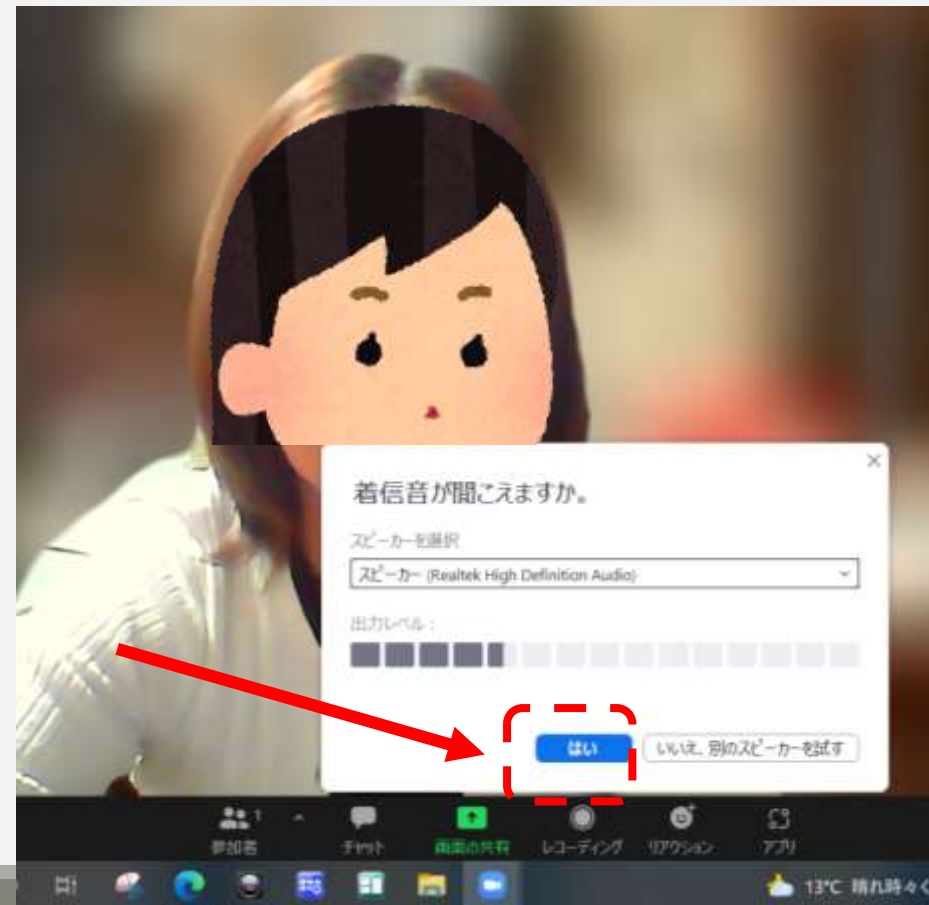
着信音が聞こえますか。

スピーカーを選択

スピーカー (Realtek High Definition Audio)

出力レベル：

はい

いいえ、別のスピーカーを試す

1

参加者

チャット

画面の共有

レコーディング

リアクション

アプリ

13°C 晴れ時々く